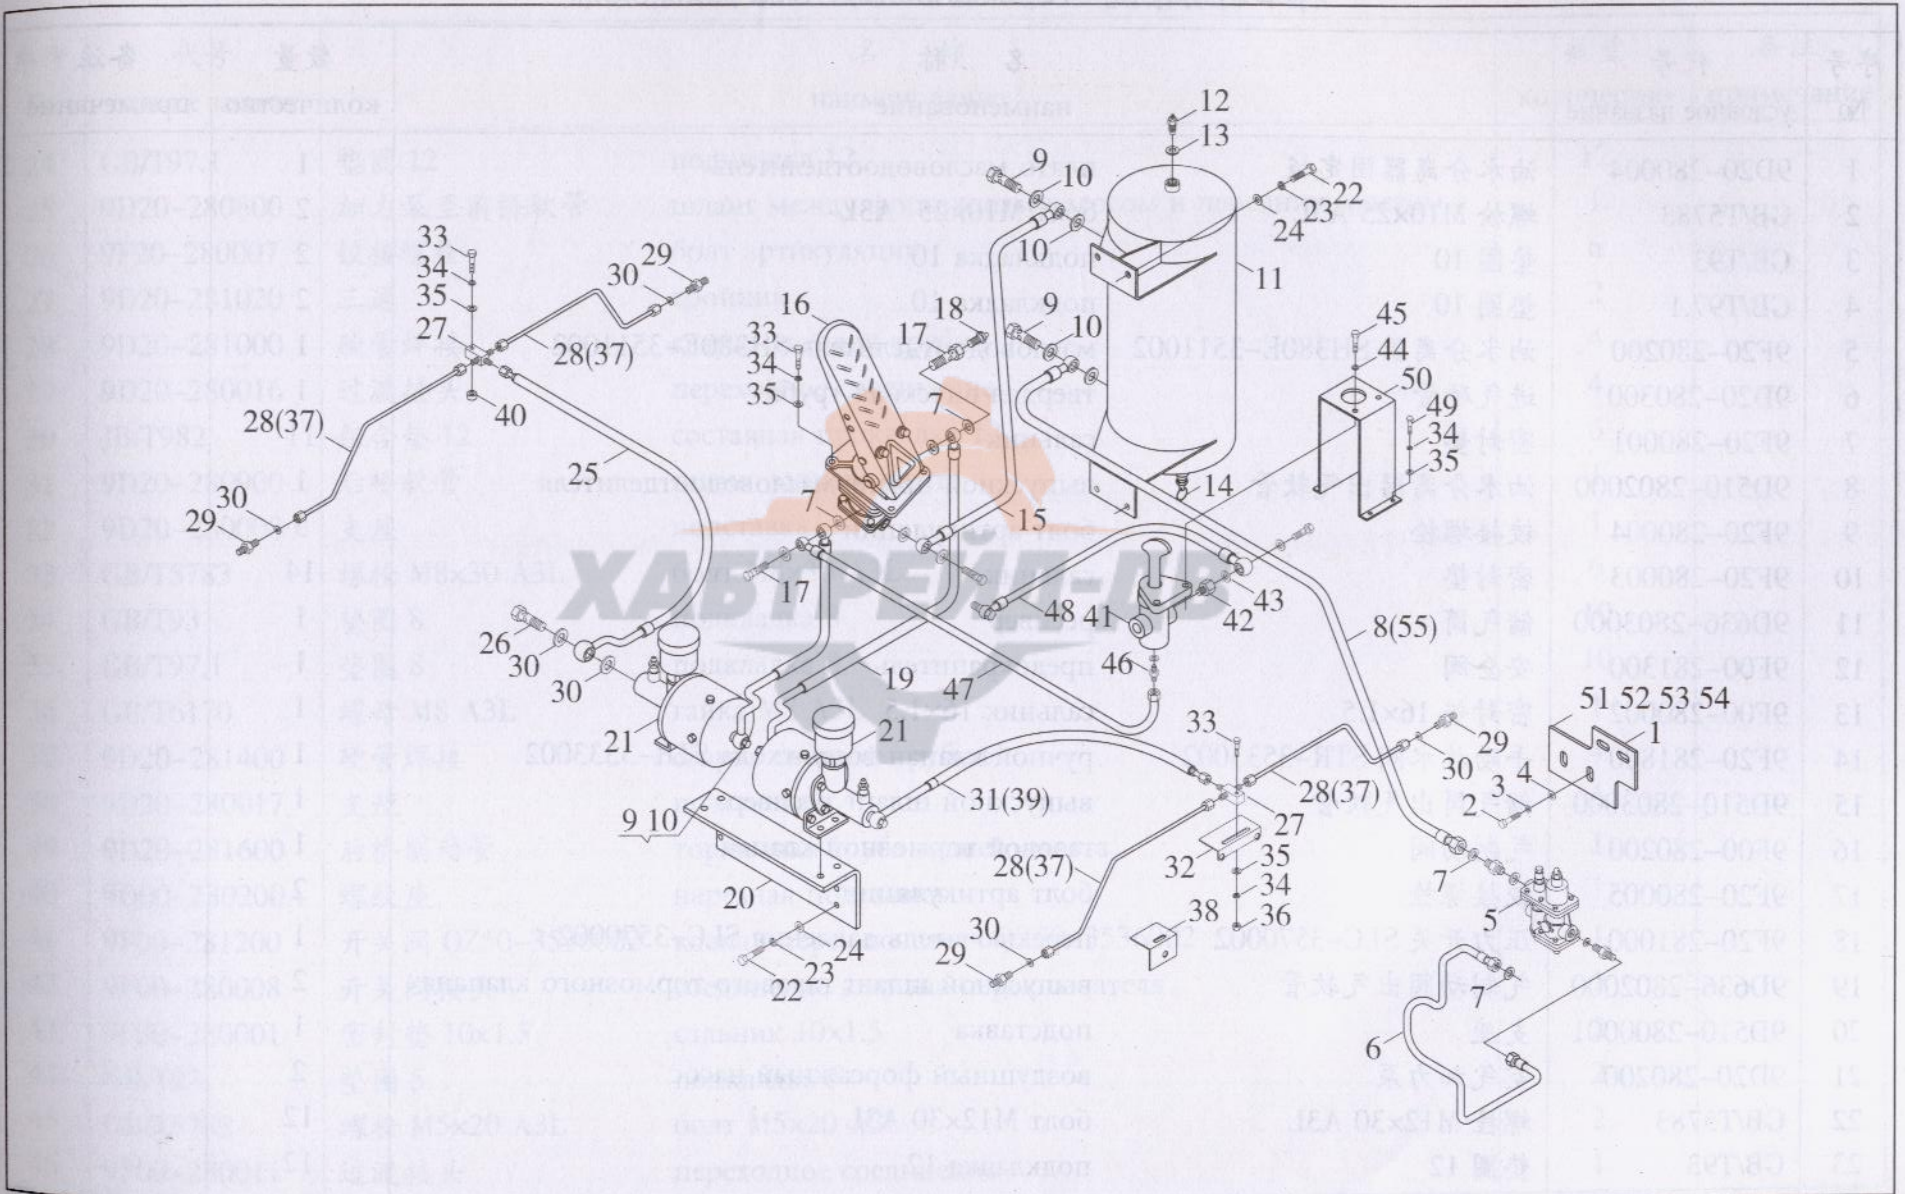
12
13
9
10
22
23
24
10
11
33
34
35
27
29
30
28(37)
40
16
18
17
9
10
33
34
35
45
44
50
49
34
35
28(37)
25
14
7
15
30
29
17
48
41
42
43
8(55)
26
30
30
46
47
19
21
21
33
29
30
51 52 53 54
1
3 4
2
28(37)
31(39)
9 10
27
7
28(37)
32
35
34
36
20
38
30
29
22
23
24
5
7
6

| № | | | Наименование | | |
|---|---|---|---|---|---|
| 1 | 9D20-280004 | | щиток маслоотделителя | 1 | GB/T97.1 |
| 2 | GB/T5783 | | болт M10x25 A3L | | 9D20-280600 |
| 3 | GB/T93 | | шайба 10 | | 9F20-280007 |
| 4 | GB/T97.1 | | подкладка 10 | | 9D20-281020 |
| 5 | 9F20-280200 | | клапан 3580Б-3511002 | | 9D20-281000 |
| 6 | 9D20-280300 | | | | 9D20-280016 |
| 7 | 9F20-280001 | | | | JB/T982 |
| 8 | 9D510-2802000 | | | | 9D20-280900 |
| 9 | 9F20-280004 | | | | 9D20-280 |
| 10 | 9F20-280003 | | | | GB/T5783 |
| 11 | 9D636-2803000 | | | | GB/T93 |
| 12 | 9E00-283300 | | | | GB/T97.1 |
| 13 | 9F00-280002 | | кольцо 16x1.5 | | GB/T6170 |
| 14 | 9F20-281 | | | | 9D20-281400 |
| 15 | 9D510-2803 | | | | 9D20-280047 |
| 16 | 9F00-280201 | | | | 9D20-281600 |
| 17 | 9F20-280005 | | болт арматуры | | 9D20-280200 |
| 18 | 9F20-281000 | | | | 9D20-281200 |
| 19 | 9D636-2802000 | | выпускной клапан тормозного клапана | | 9D20-280008 |
| 20 | 9D510-2800001 | | подставка | | 9D20-280001 |
| 21 | 9D20-280200 | | воздушный форсажный насос | | |
| 22 | GB/T5783 | | болт M12x30 A3L | | GB/T5783 |
| 23 | GB/T93 | | подкладка 12 | | 9D20-280017 |

ХАБТРЕЙД-ДВ